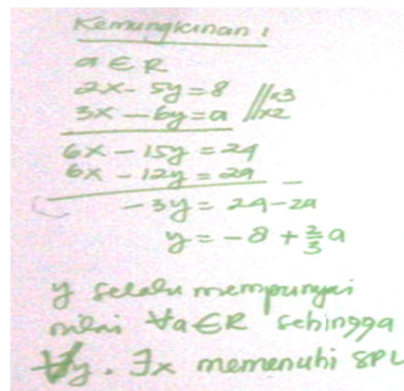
Kemungkinan :

$a \in R$

$2x - 5y = 8$ $\times 3$

$3x - 6y = a$ $\times 2$

$6x - 15y = 24$

$6x - 12y = 2a$ $-$

$-3y = 24 - 2a$

$y = -8 + \frac{2}{3}a$

y selalu mempunyai nilai $\forall a \in R$ sehingga $\forall y$. $\exists x$ memenuhi SPL